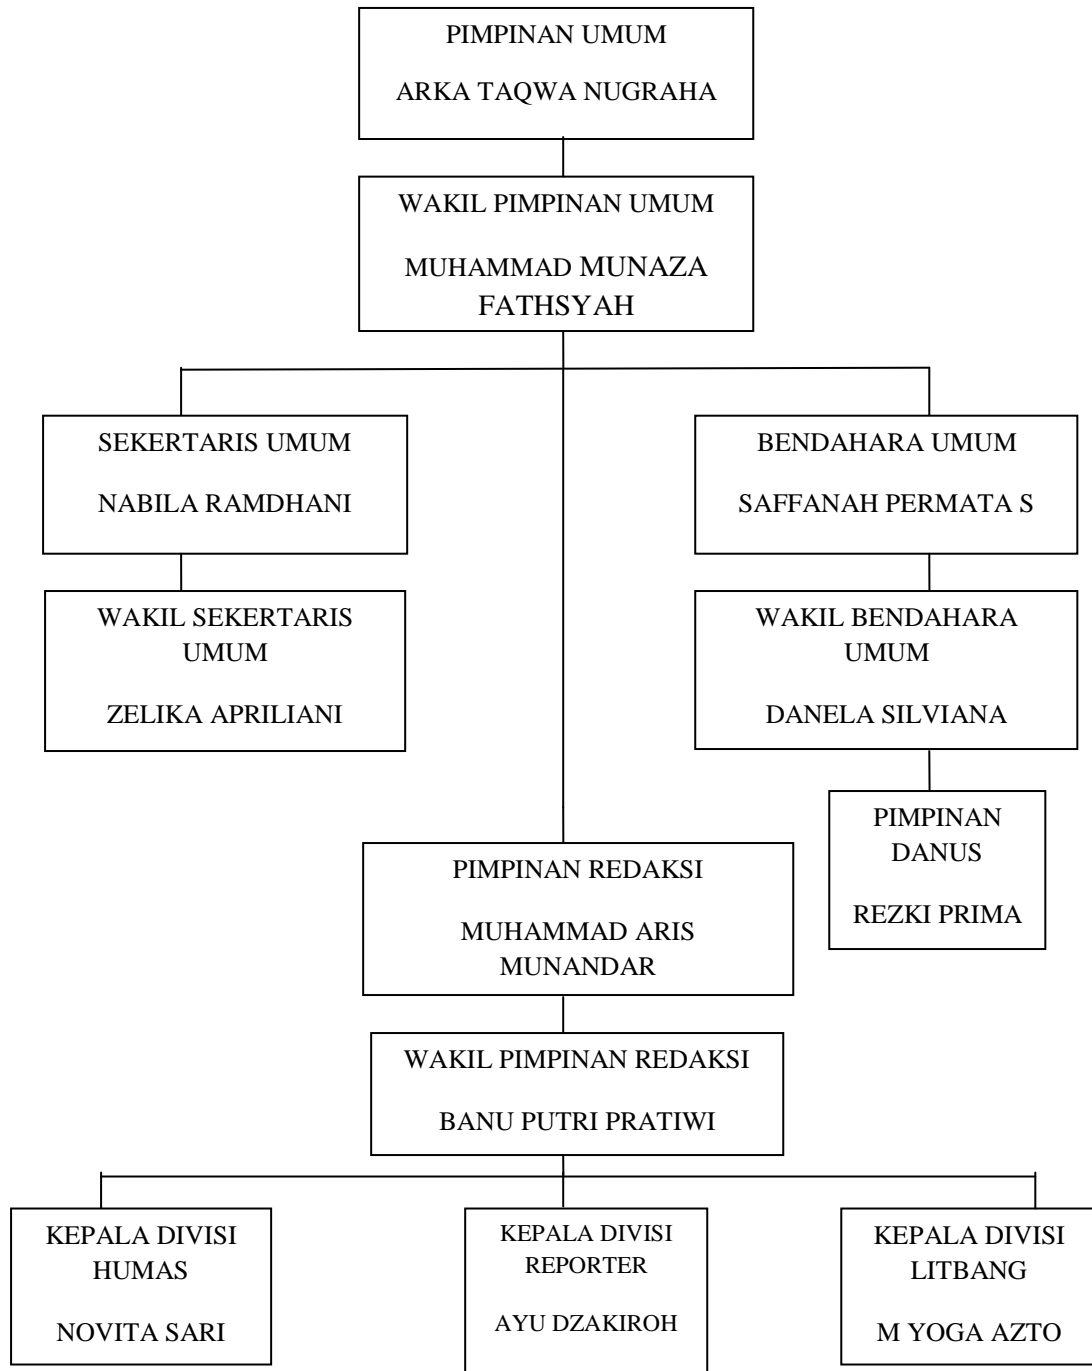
PIMPINAN UMUM

ARKA TAQWA NUGRAHA

WAKIL PIMPINAN UMUM

MUHAMMAD MUNAZA FATHSYAH

SEKERTARIS UMUM

NABILA RAMDHANI

BENDAHARA UMUM

SAFFANAH PERMATA S

WAKIL SEKERTARIS UMUM

ZELIKA APRILIANI

WAKIL BENDAHARA UMUM

DANELA SILVIANA

PIMPINAN DANUS

REZKI PRIMA

PIMPINAN REDAKSI

MUHAMMAD ARIS MUNANDAR

WAKIL PIMPINAN REDAKSI

BANU PUTRI PRATIWI

KEPALA DIVISI HUMAS

NOVITA SARI

KEPALA DIVISI REPORTER

AYU DZAKIROH

KEPALA DIVISI LITBANG

M YOGA AZTO